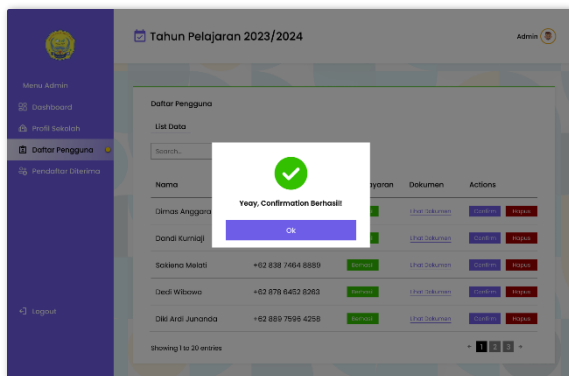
Tahun Pelajaran 2023/2024

Admin

Menu Admin
Dashboard
Profil Sekolah
Daftar Pengguna
Pendaftar Diterima

Logout

Daftar Pengguna

List Data

Search...

| Nama | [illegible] | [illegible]ayaran | Dokumen | Actions |
|---|---|---|---|---|
| Dimas Anggara | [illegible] | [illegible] | Lihat Dokumen | Confirm Hapus |
| Dandi Kurniaji | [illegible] | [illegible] | Lihat Dokumen | Confirm Hapus |
| Sokiena Melati | +62 838 7464 8889 | Berhasil | Lihat Dokumen | Confirm Hapus |
| Dedi Wibowo | +62 878 6452 8283 | Berhasil | Lihat Dokumen | Confirm Hapus |
| Diki Ardi Junanda | +62 889 7596 4258 | Berhasil | Lihat Dokumen | Confirm Hapus |

Showing 1 to 20 entries

1 2 3

Yeay, Confirmation Berhasil!

Ok